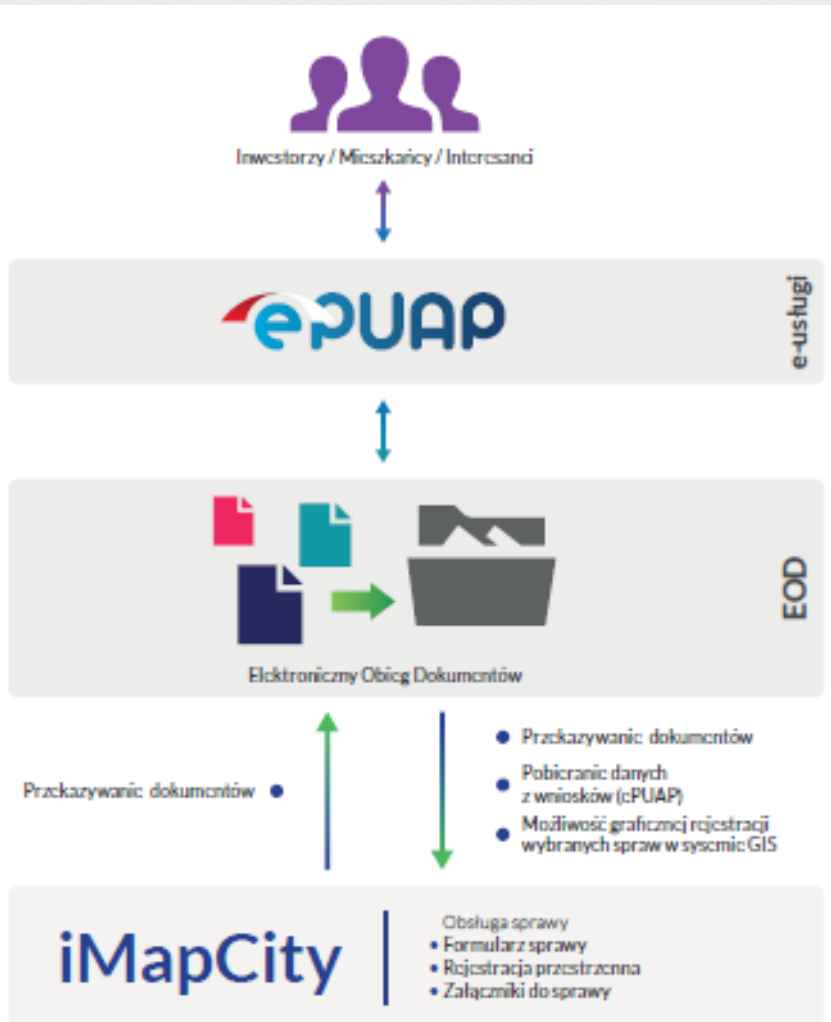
Inwestorzy / Mieszkańcy / Interesanci

ePUAP

e-usługi

EOD

Elektroniczny Obieg Dokumentów

Przekazywanie dokumentów

Przekazywanie dokumentów

Pobieranie danych z wniosków (ePUAP)

Możliwość graficznej rejestracji wybranych spraw w systemie GIS

iMapCity

Obsługa sprawy
• Formularz sprawy
• Rejestracja przestrzenna
• Załączniki do sprawy